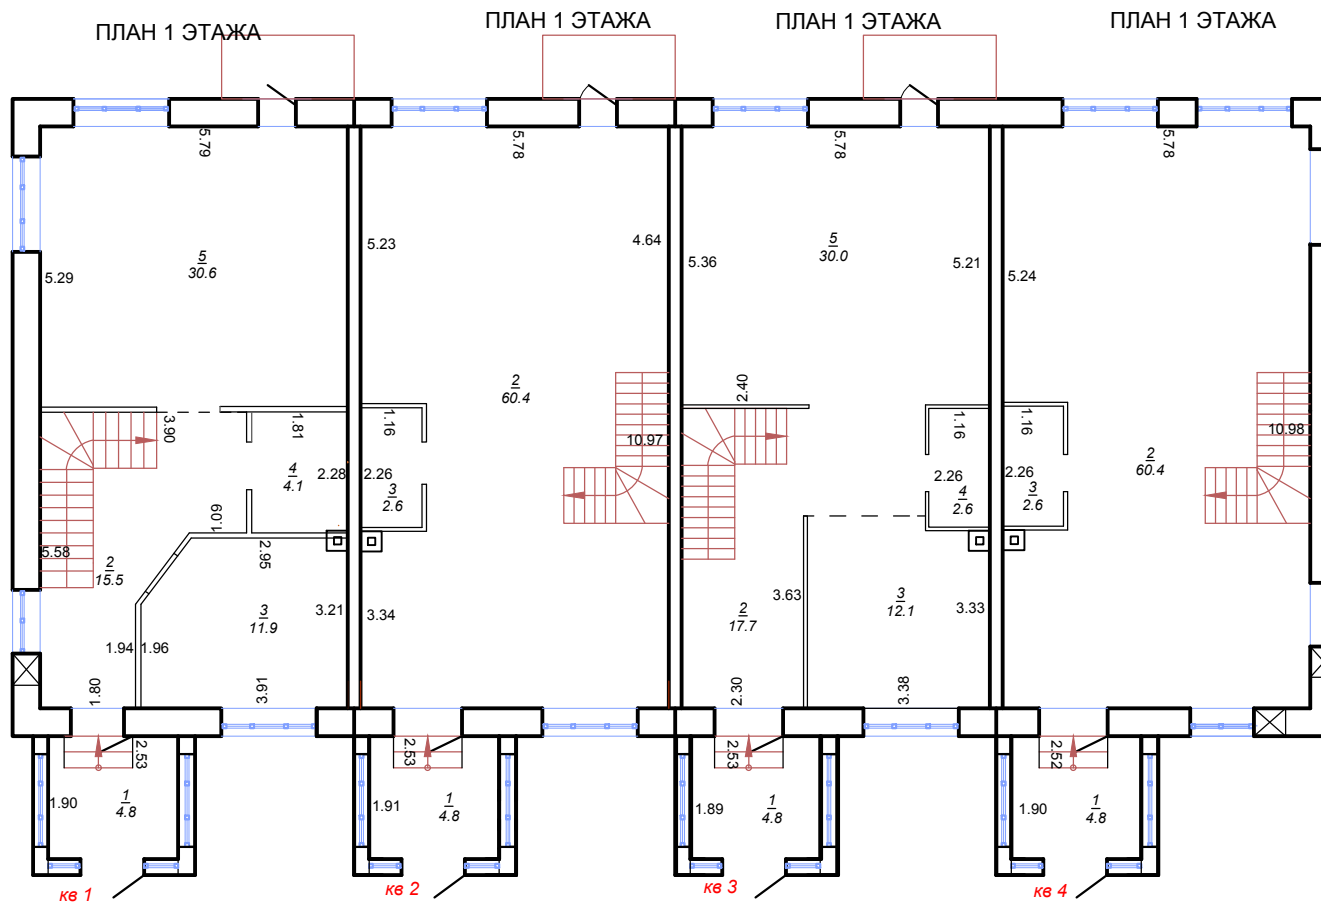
ПЛАН 1 ЭТАЖА

ПЛАН 1 ЭТАЖА

ПЛАН 1 ЭТАЖА

ПЛАН 1 ЭТАЖА

5.79
5.29
$\frac{5}{30.6}$
3.90
1.81
$\frac{4}{4.1}$
2.28
1.09
2.95
5.58
$\frac{2}{15.5}$
$\frac{3}{11.9}$
3.21
1.94 1.96
1.80
3.91
2.53
1.90
$\frac{1}{4.8}$
кв 1

5.78
5.23
1.16
2.26
$\frac{3}{2.6}$
$\frac{2}{60.4}$
4.64
10.97
3.34
2.53
1.91
$\frac{1}{4.8}$
кв 2

5.78
5.36
$\frac{5}{30.0}$
2.40
5.21
1.16
2.26
$\frac{4}{2.6}$
3.63
$\frac{2}{17.7}$
$\frac{3}{12.1}$
3.33
2.30
3.38
2.53
1.89
$\frac{1}{4.8}$
кв 3

5.78
5.24
1.16
2.26
$\frac{3}{2.6}$
$\frac{2}{60.4}$
10.98
2.52
1.90
$\frac{1}{4.8}$
кв 4